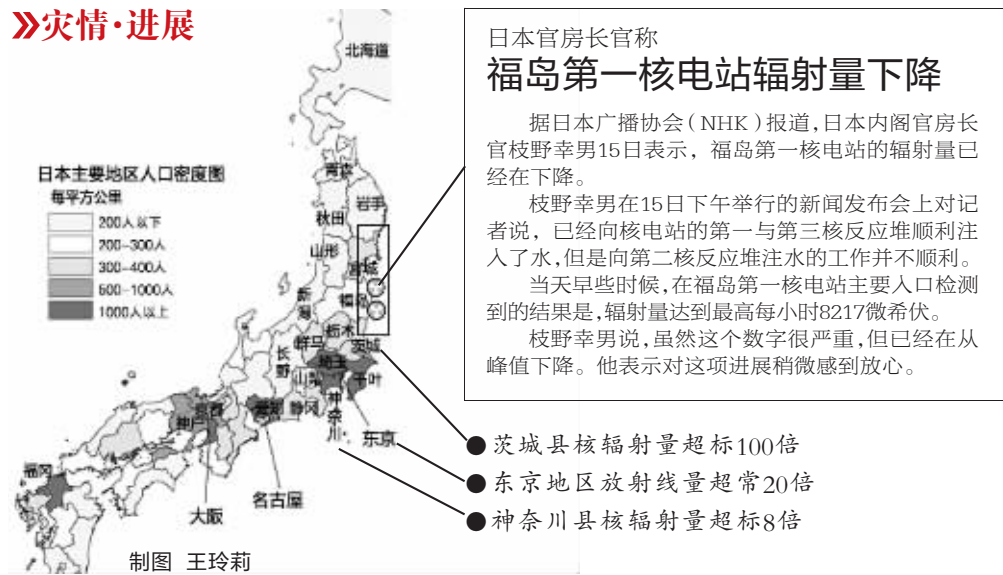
»灾情·进展

北海道

日本主要地区人口密度图
每平方公里
200人以下
200–300人
300–400人
600–1000人
1000人以上

青森
岩手
秋田
山形
宫城
新潟
福岛
栃木
群马
茨城
长野
埼玉
千叶
山梨
静冈
神奈川
东京
京都
神户
福冈
名古屋
大阪

制图 王玲莉

日本官房长官称
福岛第一核电站辐射量下降

据日本广播协会(NHK)报道,日本内阁官房长官枝野幸男15日表示,福岛第一核电站的辐射量已经在下降。

枝野幸男在15日下午举行的新闻发布会上对记者说,已经向核电站的第一与第三核反应堆顺利注入了水,但是向第二核反应堆注水的工作并不顺利。

当天早些时候,在福岛第一核电站主要入口检测到的结果是,辐射量达到最高每小时8217微希伏。

枝野幸男说,虽然这个数字很严重,但已经在从峰值下降。他表示对这项进展稍微感到放心。

● 茨城县核辐射量超标100倍
● 东京地区放射线量超常20倍
● 神奈川县核辐射量超标8倍